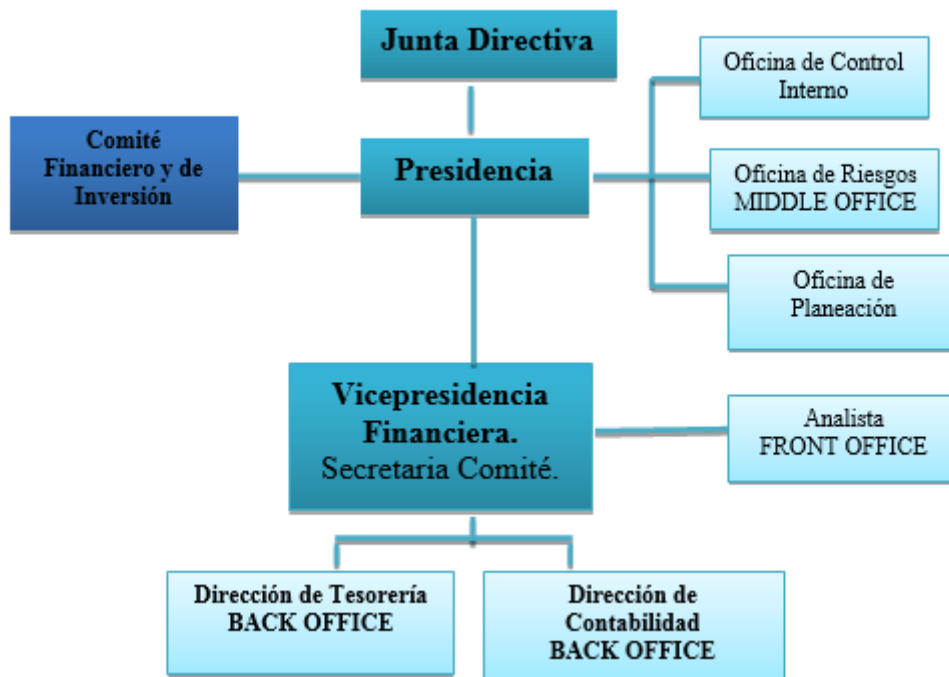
Junta Directiva

Comité Financiero y de Inversión

Presidencia

Oficina de Control Interno

Oficina de Riesgos MIDDLE OFFICE

Oficina de Planeación

Vicepresidencia Financiera. Secretaria Comité.

Analista FRONT OFFICE

Dirección de Tesorería BACK OFFICE

Dirección de Contabilidad BACK OFFICE